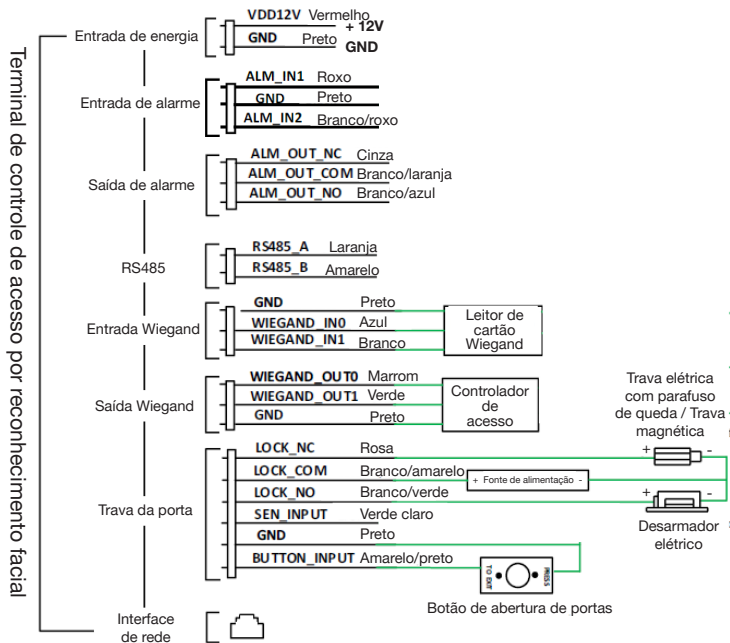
Terminal de controle de acesso por reconhecimento facial

Entrada de energia
VDD12V Vermelho
+ 12V
GND Preto
GND

Entrada de alarme
ALM_IN1 Roxo
GND Preto
ALM_IN2 Branco/roxo

Saída de alarme
ALM_OUT_NC Cinza
ALM_OUT_COM Branco/laranja
ALM_OUT_NO Branco/azul

RS485
RS485_A Laranja
RS485_B Amarelo

Entrada Wiegand
GND Preto
WIEGAND_IN0 Azul
WIEGAND_IN1 Branco
Leitor de cartão Wiegand

Saída Wiegand
WIEGAND_OUT0 Marrom
WIEGAND_OUT1 Verde
GND Preto
Controlador de acesso

Trava da porta
LOCK_NC Rosa
LOCK_COM Branco/amarelo
LOCK_NO Branco/verde
SEN_INPUT Verde claro
GND Preto
BUTTON_INPUT Amarelo/preto
+ Fonte de alimentação -
Trava elétrica com parafuso de queda / Trava magnética
+ -
+ -
Desarmador elétrico
TO EXIT PRESS
Botão de abertura de portas

Interface de rede